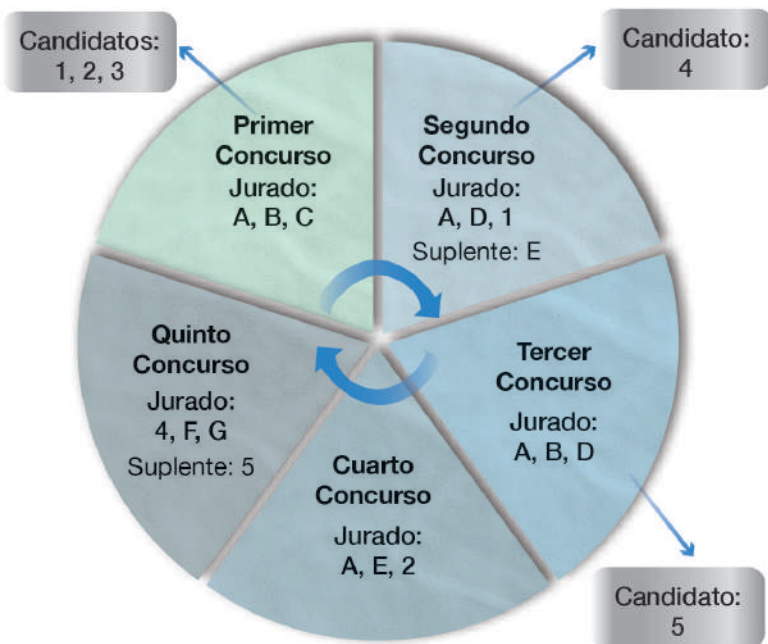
Candidatos: 1, 2, 3

Candidato: 4

Primer Concurso
Jurado: A, B, C

Segundo Concurso
Jurado: A, D, 1
Suplente: E

Tercer Concurso
Jurado: A, B, D

Cuarto Concurso
Jurado: A, E, 2

Quinto Concurso
Jurado: 4, F, G
Suplente: 5

Candidato: 5